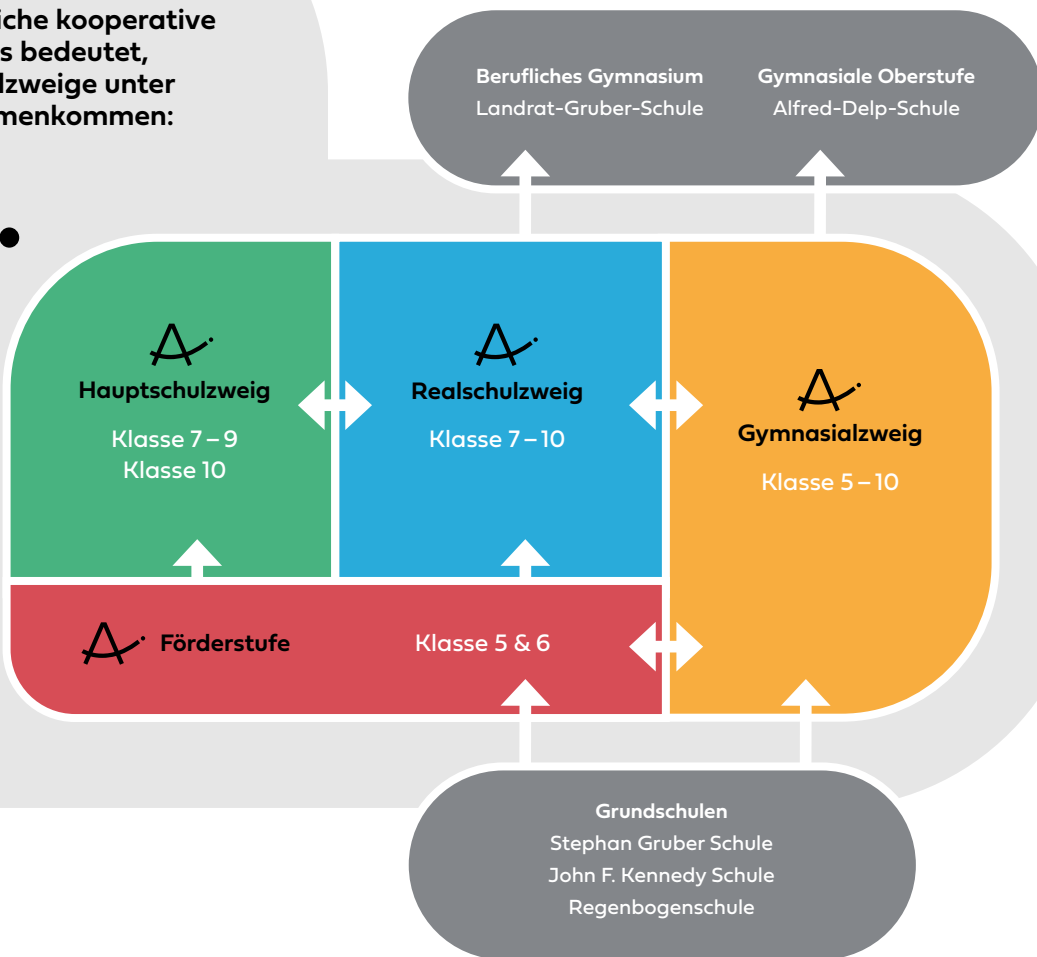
iche kooperative s bedeutet, lzweige unter menkommen:

Berufliches Gymnasium
Landrat-Gruber-Schule

Gymnasiale Oberstufe
Alfred-Delp-Schule

Hauptschulzweig
Klasse 7 – 9
Klasse 10

Realschulzweig
Klasse 7 – 10

Gymnasialzweig
Klasse 5 – 10

Förderstufe
Klasse 5 & 6

Grundschulen
Stephan Gruber Schule
John F. Kennedy Schule
Regenbogenschule